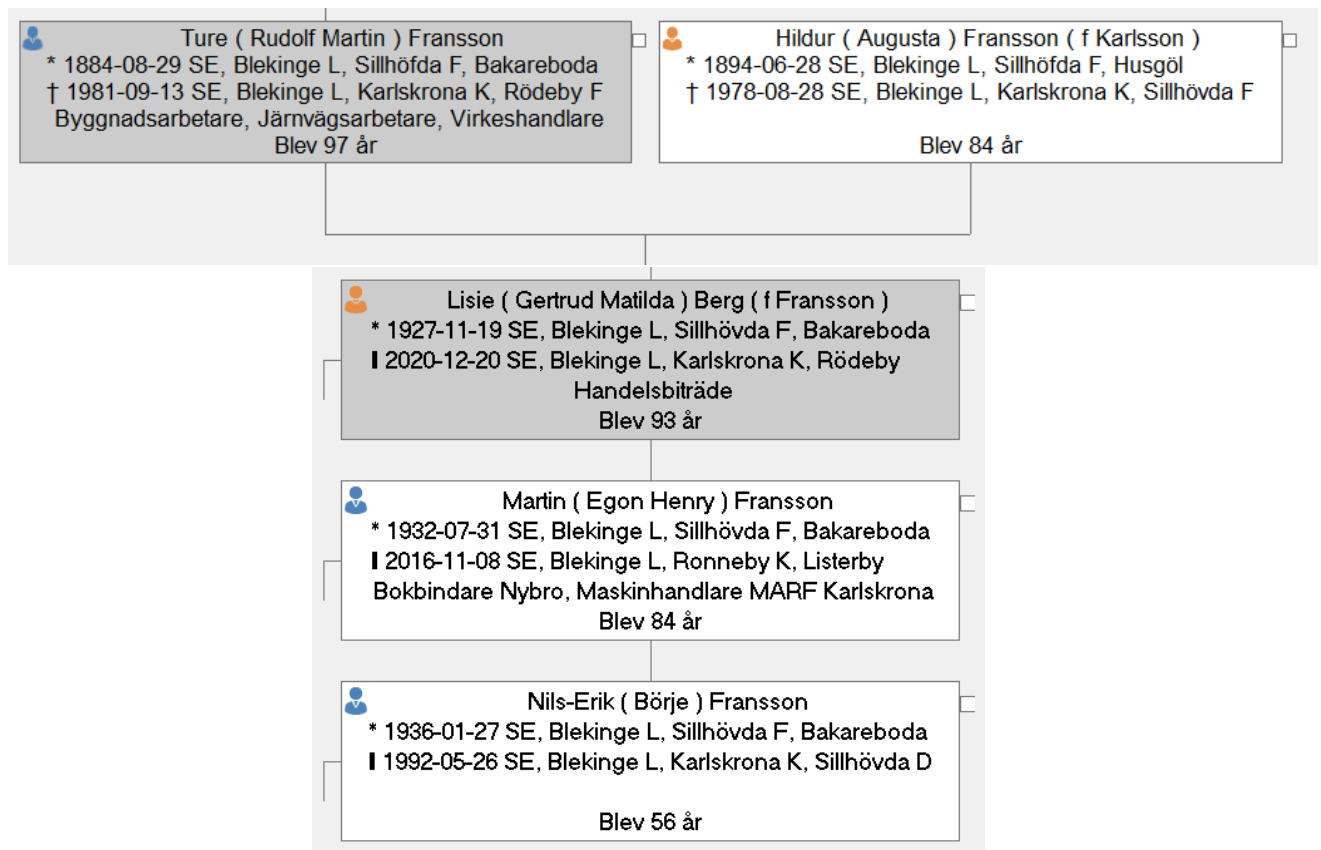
Ture ( Rudolf Martin ) Fransson
* 1884-08-29 SE, Blekinge L, Sillhöfda F, Bakareboda
† 1981-09-13 SE, Blekinge L, Karlskrona K, Rödeby F
Byggnadsarbetare, Järnvägsarbetare, Virkeshandlare
Blev 97 år

Hildur ( Augusta ) Fransson ( f Karlsson )
* 1894-06-28 SE, Blekinge L, Sillhöfda F, Husgöl
† 1978-08-28 SE, Blekinge L, Karlskrona K, Sillhövda F
Blev 84 år

Lisie ( Gertrud Matilda ) Berg ( f Fransson )
* 1927-11-19 SE, Blekinge L, Sillhövda F, Bakareboda
▌2020-12-20 SE, Blekinge L, Karlskrona K, Rödeby
Handelsbiträde
Blev 93 år

Martin ( Egon Henry ) Fransson
* 1932-07-31 SE, Blekinge L, Sillhövda F, Bakareboda
▌2016-11-08 SE, Blekinge L, Ronneby K, Listerby
Bokbindare Nybro, Maskinhandlare MARF Karlskrona
Blev 84 år

Nils-Erik ( Börje ) Fransson
* 1936-01-27 SE, Blekinge L, Sillhövda F, Bakareboda
▌1992-05-26 SE, Blekinge L, Karlskrona K, Sillhövda D
Blev 56 år